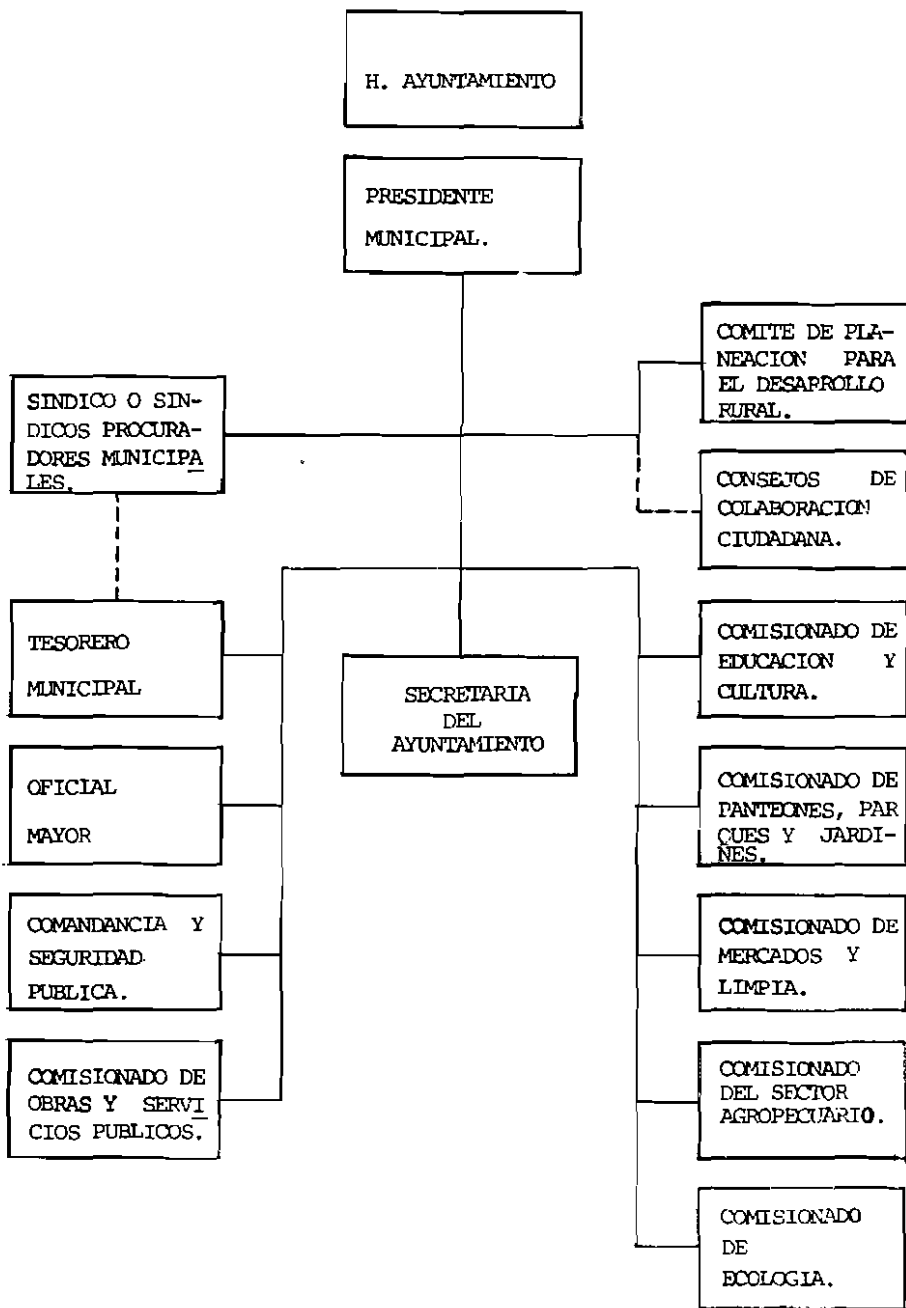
H. AYUNTAMIENTO

PRESIDENTE MUNICIPAL.

SINDICO O SINDICOS PROCURADORES MUNICIPALES.

COMITE DE PLANEACION PARA EL DESAPROLLO RURAL.

CONSEJOS DE COLABORACION CIUDADANA.

TESORERO MUNICIPAL

SECRETARIA DEL AYUNTAMIENTO

COMISIONADO DE EDUCACION Y CULTURA.

OFICIAL MAYOR

COMISIONADO DE PANTEONES, PARQUES Y JARDIÑES.

COMANDANCIA Y SEGURIDAD PUBLICA.

COMISIONADO DE MERCADOS Y LIMPIA.

COMISIONADO DE OBRAS Y SERVICIOS PUBLICOS.

COMISIONADO DEL SECTOR AGROPECUARIO.

COMISIONADO DE ECOLOGIA.